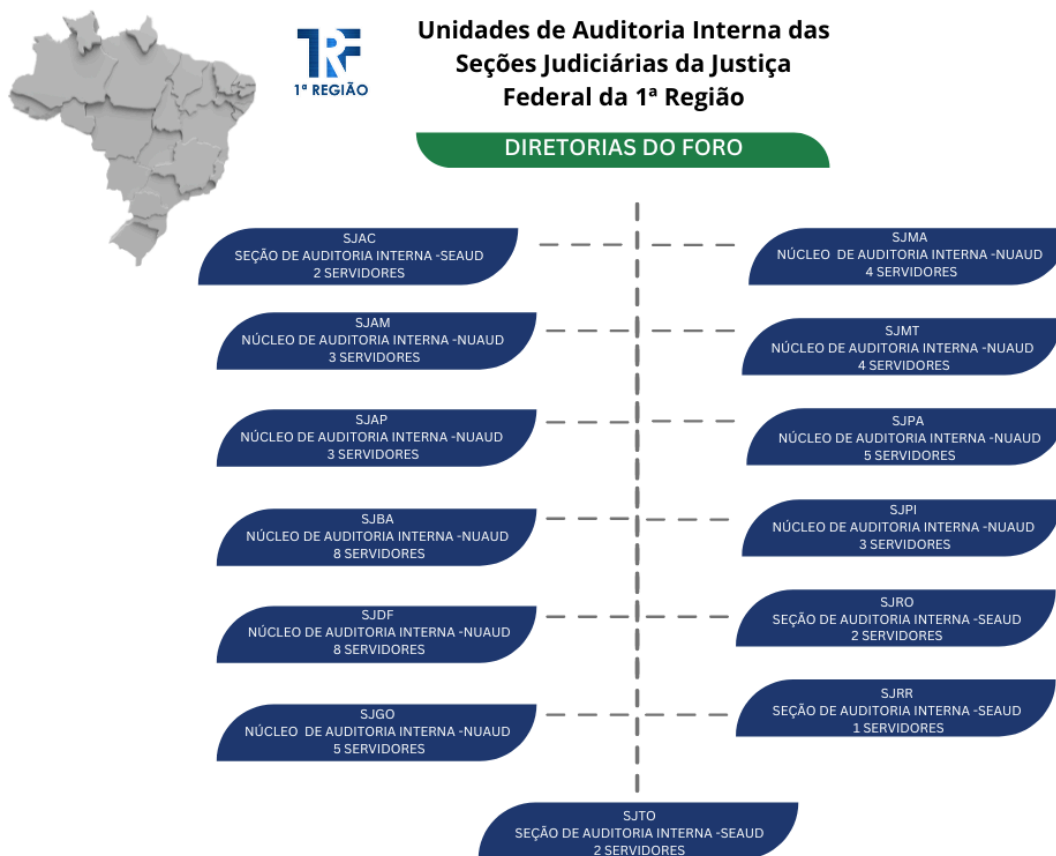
TRF
1ª REGIÃO

Unidades de Auditoria Interna das Seções Judiciárias da Justiça Federal da 1ª Região

DIRETORIAS DO FORO

SJAC
SEÇÃO DE AUDITORIA INTERNA -SEAUD
2 SERVIDORES

SJAM
NÚCLEO DE AUDITORIA INTERNA -NUAUD
3 SERVIDORES

SJAP
NÚCLEO DE AUDITORIA INTERNA -NUAUD
3 SERVIDORES

SJBA
NÚCLEO DE AUDITORIA INTERNA -NUAUD
8 SERVIDORES

SJDF
NÚCLEO DE AUDITORIA INTERNA -NUAUD
8 SERVIDORES

SJGO
NÚCLEO DE AUDITORIA INTERNA -NUAUD
5 SERVIDORES

SJMA
NÚCLEO DE AUDITORIA INTERNA -NUAUD
4 SERVIDORES

SJMT
NÚCLEO DE AUDITORIA INTERNA -NUAUD
4 SERVIDORES

SJPA
NÚCLEO DE AUDITORIA INTERNA -NUAUD
5 SERVIDORES

SJPI
NÚCLEO DE AUDITORIA INTERNA -NUAUD
3 SERVIDORES

SJRO
SEÇÃO DE AUDITORIA INTERNA -SEAUD
2 SERVIDORES

SJRR
SEÇÃO DE AUDITORIA INTERNA -SEAUD
1 SERVIDORES

SJTO
SEÇÃO DE AUDITORIA INTERNA -SEAUD
2 SERVIDORES